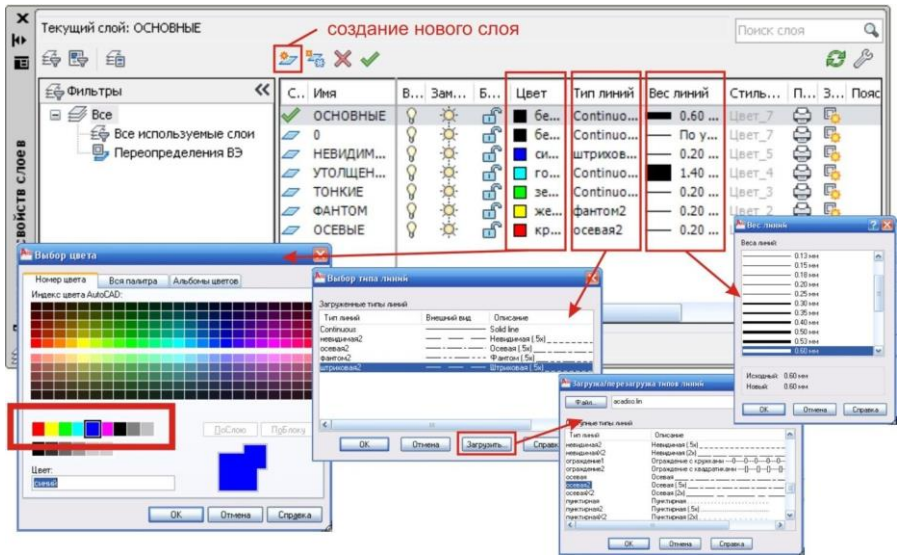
Текущий слой: ОСНОВНЫЕ

создание нового слоя

Поиск слоя

Фильтры

Все

Все используемые слои

Переопределения ВЭ

| С... | Имя | В... | Зам... | Б... | Цвет | Тип линий | Вес линий | Стиль... | П... | З... | Пояс |
|---|---|---|---|---|---|---|---|---|---|---|---|
| | ОСНОВНЫЕ | | | | бе... | Continuo... | 0.60 ... | Цвет_7 | | | |
| | 0 | | | | бе... | Continuo... | По у... | Цвет_7 | | | |
| | НЕВИДИМ... | | | | си... | штрихов... | 0.20 ... | Цвет_5 | | | |
| | УТОЛЩЕН... | | | | го... | Continuo... | 1.40 ... | Цвет_4 | | | |
| | ТОНКИЕ | | | | зе... | Continuo... | 0.20 ... | Цвет_3 | | | |
| | ФАНТОМ | | | | же... | фантом2 | 0.20 ... | Цвет_2 | | | |
| | ОСЕВЫЕ | | | | кр... | осевая2 | 0.20 ... | | | | |

...ойств слоев

Выбор цвета

Номер цвета | Вся палитра | Альбомы цветов

Индекс цвета AutoCAD:

ПоСлою | ПоБлоку

Цвет:

синий

OK | Отмена | Справка

Выбор типа линий

Загруженные типы линий

| Тип линий | Внешний вид | Описание |
|---|---|---|
| Continuous | | Solid line |
| невидимая2 | | Невидимая (.5x) |
| осевая2 | | Осевая (.5x) |
| фантом2 | | Фантом (.5x) |
| штриховая2 | | Штриховая (.5x) |

OK | Отмена | Загрузить... | Справ...

Вес линий

Веса линий

0.13 мм
0.15 мм
0.18 мм
0.20 мм
0.25 мм
0.30 мм
0.35 мм
0.40 мм
0.50 мм
0.53 мм
0.60 мм

Исходный: 0.60 мм
Новый: 0.60 мм

OK | Отмена | Справка

Загрузка/перезагрузка типов линий

Файл... acadiso.lin

...пные типы линий

| Тип линий | Описание |
|---|---|
| невидимая2 | Невидимая (.5x) |
| невидимаяX2 | Невидимая (2x) |
| ограждение1 | Ограждение с кружками |
| ограждение2 | Ограждение с квадратиками |
| осевая | Осевая |
| осевая2 | Осевая (.5x) |
| осеваяX2 | Осевая (2x) |
| пунктирная | Пунктирная |
| пунктирная2 | Пунктирная (.5x) |
| пунктирнаяX2 | Пунктирная (2x) |

OK | Отмена | Справка